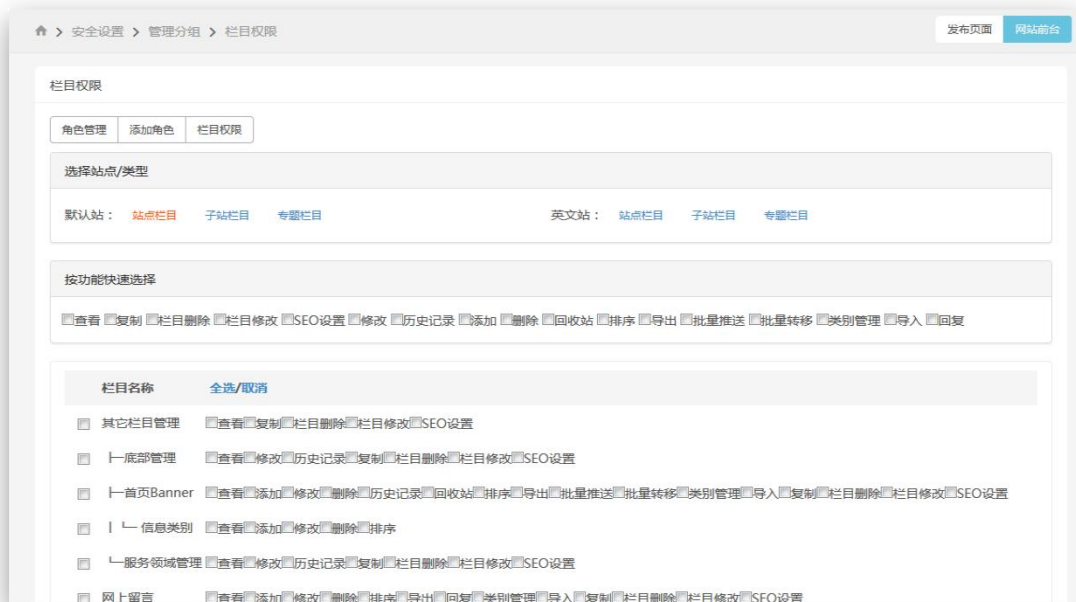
安全设置 > 管理分组 > 栏目权限

发布页面 网站前台

栏目权限

角色管理 添加角色 栏目权限

选择站点/类型

默认站： 站点栏目 子站栏目 专题栏目

英文站： 站点栏目 子站栏目 专题栏目

按功能快速选择

查看 复制 栏目删除 栏目修改 SEO设置 修改 历史记录 添加 删除 回收站 排序 导出 批量推送 批量转移 类别管理 导入 回复

栏目名称 全选/取消

其它栏目管理 查看 复制 栏目删除 栏目修改 SEO设置

├─底部管理 查看 修改 历史记录 复制 栏目删除 栏目修改 SEO设置

├─首页Banner 查看 添加 修改 删除 历史记录 回收站 排序 导出 批量推送 批量转移 类别管理 导入 复制 栏目删除 栏目修改 SEO设置

│ └─ 信息类别 查看 添加 修改 删除 排序

└─服务领域管理 查看 修改 历史记录 复制 栏目删除 栏目修改 SEO设置

网上留言 查看 添加 修改 删除 排序 导出 回复 类别管理 导入 复制 栏目删除 栏目修改 SEO设置